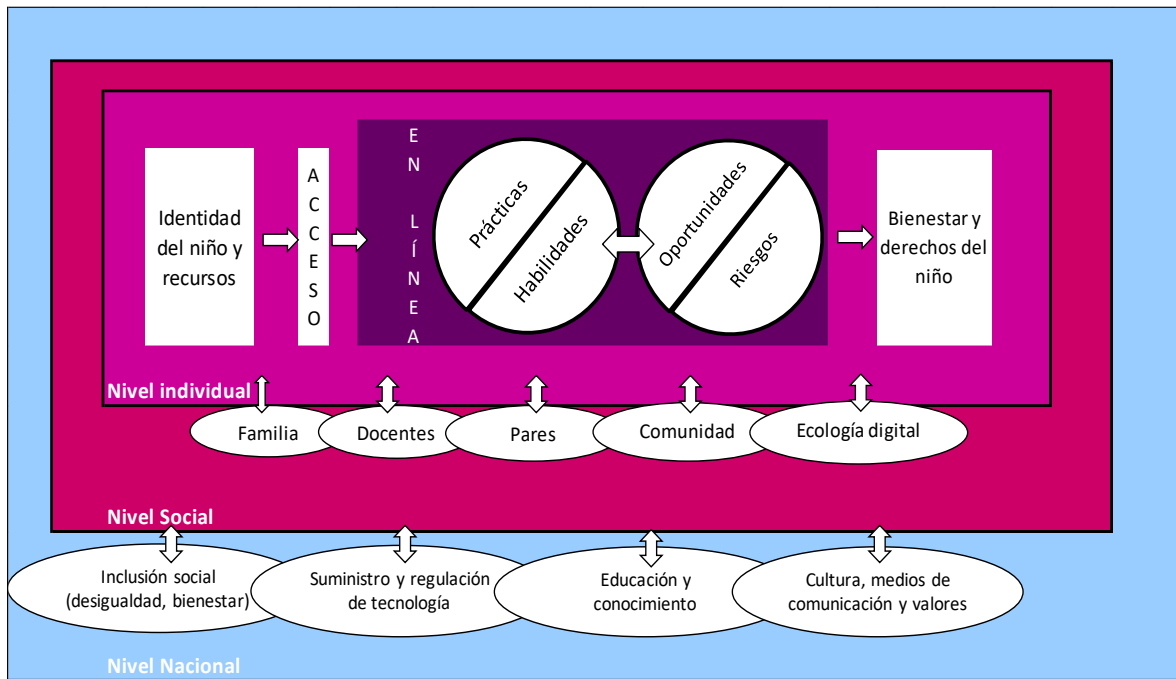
Identidad del niño y recursos

ACCESO

EN LÍNEA

Prácticas

Habilidades

Oportunidades

Riesgos

Bienestar y derechos del niño

Nivel individual

Familia

Docentes

Pares

Comunidad

Ecología digital

Nivel Social

Inclusión social (desigualdad, bienestar)

Suministro y regulación de tecnología

Educación y conocimiento

Cultura, medios de comunicación y valores

Nivel Nacional